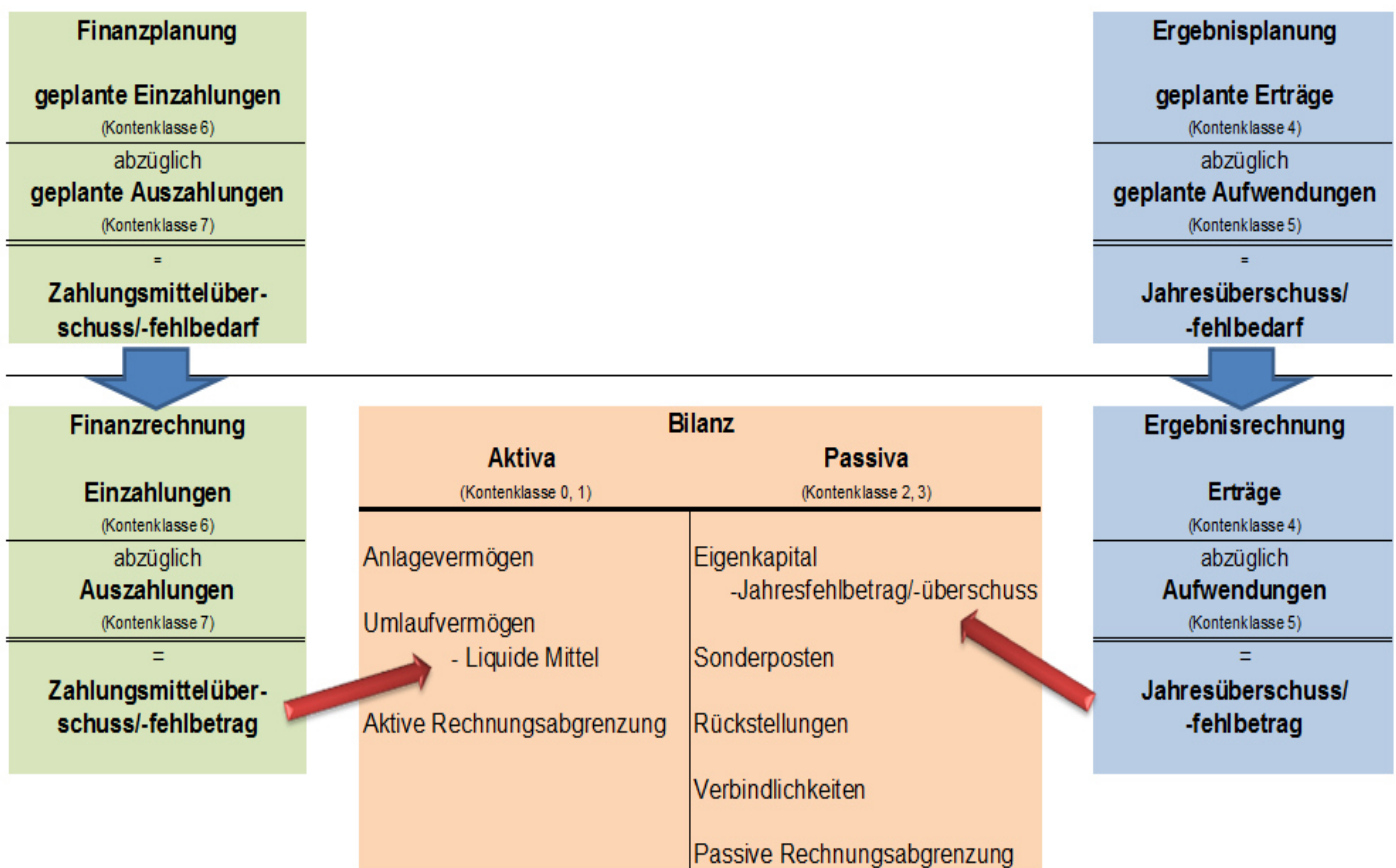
Finanzplanung

geplante Einzahlungen
(Kontenklasse 6)

abzüglich
geplante Auszahlungen
(Kontenklasse 7)

=
Zahlungsmittelüberschuss/-fehlbedarf

Ergebnisplanung

geplante Erträge
(Kontenklasse 4)

abzüglich
geplante Aufwendungen
(Kontenklasse 5)

=
Jahresüberschuss/
-fehlbedarf

Finanzrechnung

Einzahlungen
(Kontenklasse 6)

abzüglich
Auszahlungen
(Kontenklasse 7)

=
Zahlungsmittelüberschuss/-fehlbetrag

Bilanz

| Aktiva (Kontenklasse 0, 1) | Passiva (Kontenklasse 2, 3) |
|---|---|
| Anlagevermögen | Eigenkapital -Jahresfehlbetrag/-überschuss |
| Umlaufvermögen - Liquide Mittel | Sonderposten |
| Aktive Rechnungsabgrenzung | Rückstellungen |
| | Verbindlichkeiten |
| | Passive Rechnungsabgrenzung |

Ergebnisrechnung

Erträge
(Kontenklasse 4)

abzüglich
Aufwendungen
(Kontenklasse 5)

=
Jahresüberschuss/
-fehlbetrag